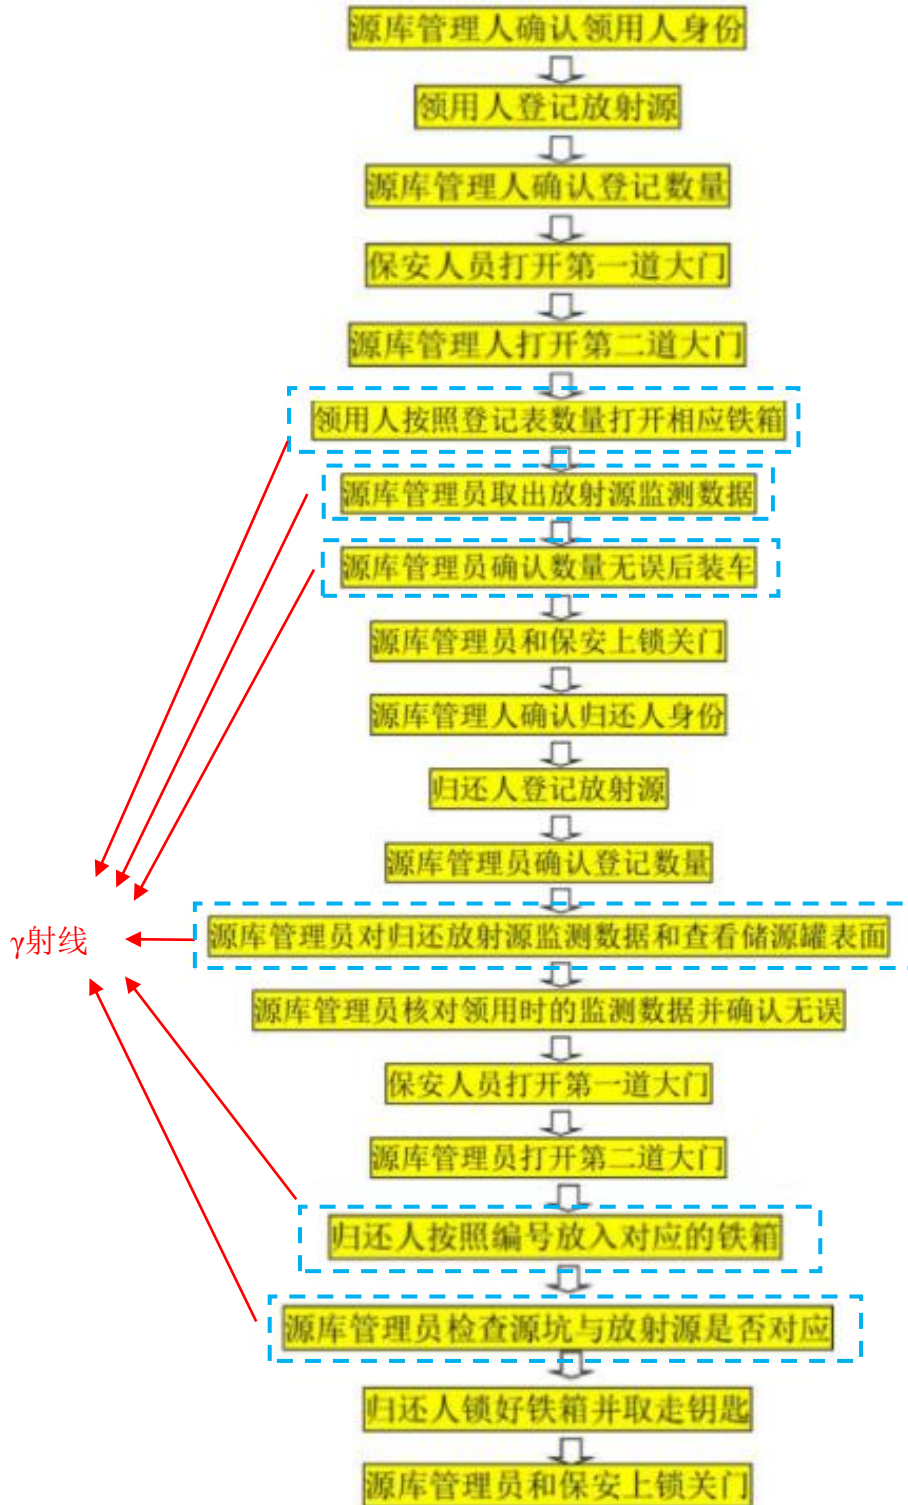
源库管理人确认领用人身份

领用人登记放射源

源库管理人确认登记数量

保安人员打开第一道大门

源库管理人打开第二道大门

领用人按照登记表数量打开相应铁箱

源库管理员取出放射源监测数据

源库管理员确认数量无误后装车

源库管理员和保安上锁关门

源库管理人确认归还人身份

归还人登记放射源

源库管理员确认登记数量

γ射线

源库管理员对归还放射源监测数据和查看储源罐表面

源库管理员核对领用时的监测数据并确认无误

保安人员打开第一道大门

源库管理员打开第二道大门

归还人按照编号放入对应的铁箱

源库管理员检查源坑与放射源是否对应

归还人锁好铁箱并取走钥匙

源库管理员和保安上锁关门